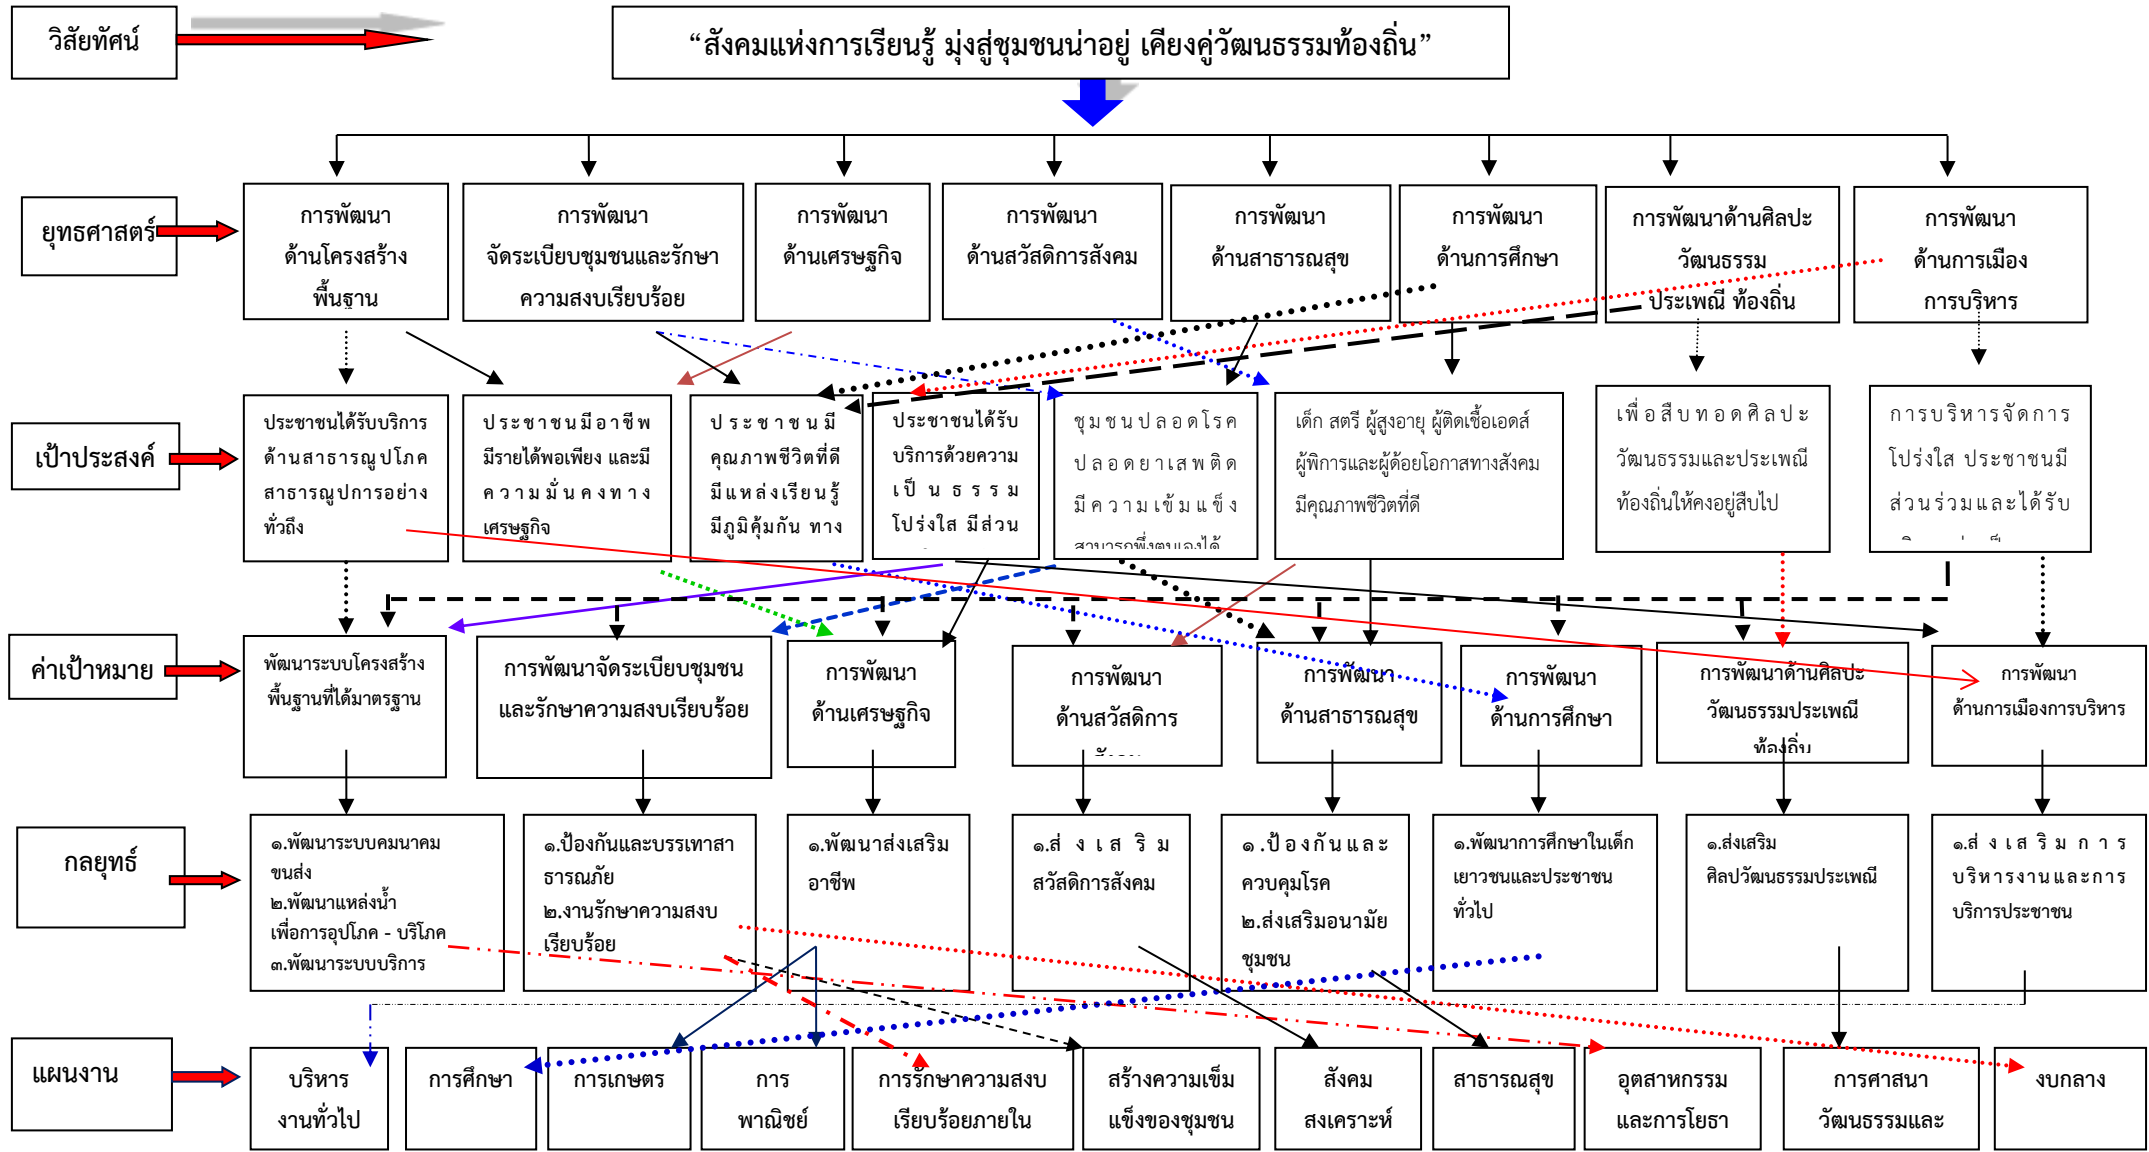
วิสัยทัศน์

“สังคมแห่งการเรียนรู้ มุ่งสู่ชุมชนน่าอยู่ เคียงคู่วัฒนธรรมท้องถิ่น”

ยุทธศาสตร์

การพัฒนาด้านโครงสร้างพื้นฐาน

การพัฒนาจัดระเบียบชุมชนและรักษาความสงบเรียบร้อย

การพัฒนาด้านเศรษฐกิจ

การพัฒนาด้านสวัสดิการสังคม

การพัฒนาด้านสาธารณสุข

การพัฒนาด้านการศึกษา

การพัฒนาด้านศิลปะวัฒนธรรม ประเพณี ท้องถิ่น

การพัฒนาด้านการเมืองการบริหาร

เป้าประสงค์

ประชาชนได้รับบริการด้านสาธารณูปโภคสาธารณูปการอย่างทั่วถึง

ประชาชนมีอาชีพ มีรายได้พอเพียง และมีความมั่นคงทางเศรษฐกิจ

ประชาชนมีคุณภาพชีวิตที่ดี มีแหล่งเรียนรู้ มีภูมิคุ้มกัน ทาง

ประชาชนได้รับบริการด้วยความเป็นธรรม โปร่งใส มีส่วน

ชุมชนปลอดโรค ปลอดยาเสพติด มีความเข้มแข็ง สามารถพึ่งตนเองได้

เด็ก สตรี ผู้สูงอายุ ผู้ติดเชื้อเอดส์ ผู้พิการและผู้ด้อยโอกาสทางสังคม มีคุณภาพชีวิตที่ดี

เพื่อสืบทอดศิลปะวัฒนธรรมและประเพณีท้องถิ่นให้คงอยู่สืบไป

การบริหารจัดการโปร่งใส ประชาชนมีส่วนร่วมและได้รับ

ค่าเป้าหมาย

พัฒนาระบบโครงสร้างพื้นฐานที่ได้มาตรฐาน

การพัฒนาจัดระเบียบชุมชนและรักษาความสงบเรียบร้อย

การพัฒนาด้านเศรษฐกิจ

การพัฒนาด้านสวัสดิการสังคม

การพัฒนาด้านสาธารณสุข

การพัฒนาด้านการศึกษา

การพัฒนาด้านศิลปะวัฒนธรรมประเพณีท้องถิ่น

การพัฒนาด้านการเมืองการบริหาร

กลยุทธ์

๑.พัฒนาระบบคมนาคมขนส่ง
๒.พัฒนาแหล่งน้ำเพื่อการอุปโภค - บริโภค
๓.พัฒนาระบบบริการ

๑.ป้องกันและบรรเทาสาธารณภัย
๒.งานรักษาความสงบเรียบร้อย

๑.พัฒนาส่งเสริมอาชีพ

๑.ส่งเสริมสวัสดิการสังคม

๑.ป้องกันและควบคุมโรค
๒.ส่งเสริมอนามัยชุมชน

๑.พัฒนาการศึกษาในเด็กเยาวชนและประชาชนทั่วไป

๑.ส่งเสริมศิลปวัฒนธรรมประเพณี

๑.ส่งเสริมการบริหารงานและการบริการประชาชน

แผนงาน

บริหารงานทั่วไป | การศึกษา | การเกษตร | การพาณิชย์ | การรักษาความสงบเรียบร้อยภายใน | สร้างความเข้มแข็งของชุมชน | สังคมสงเคราะห์ | สาธารณสุข | อุตสาหกรรมและการโยธา | การศาสนาวัฒนธรรมและ | งบกลาง